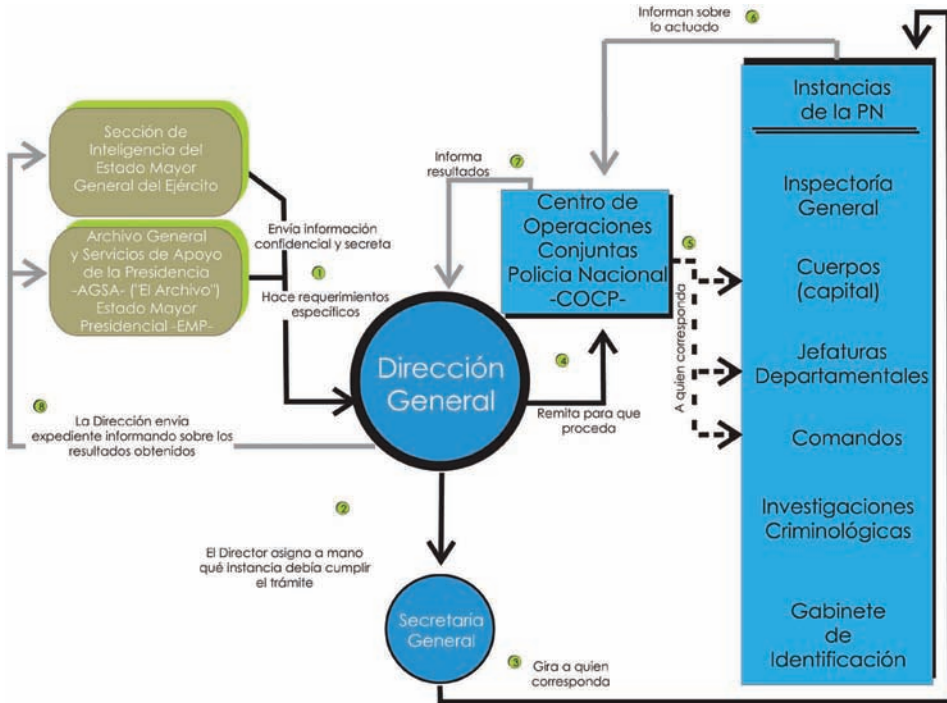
Informan sobre lo actuado 6

Instancias de la PN

Inspectoría General

Cuerpos (capital)

Jefaturas Departamentales

Comandos

Investigaciones Criminológicas

Gabinete de Identificación

Sección de Inteligencia del Estado Mayor General del Ejército

Archivo General y Servicios de Apoyo de la Presidencia -AGSA- ("El Archivo") Estado Mayor Presidencial -EMP-

Envía información confidencial y secreta

1

Hace requerimientos específicos

Informa resultados 7

Centro de Operaciones Conjuntas Policía Nacional -COCP-

5

A quien corresponda

Dirección General

4

Remita para que proceda

8

La Dirección envía expediente informando sobre los resultados obtenidos

2

El Director asigna a mano qué instancia debía cumplir el trámite

Secretaría General

3 Gira a quien corresponda